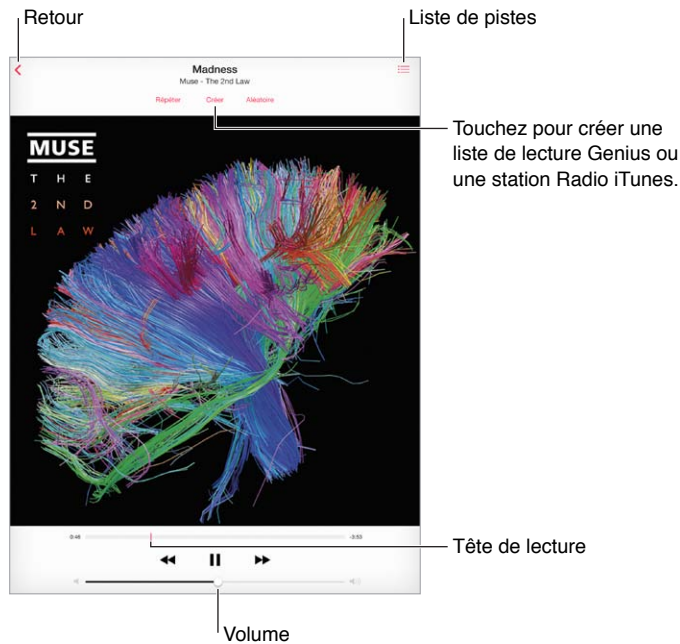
Retour

Liste de pistes

Madness
Muse - The 2nd Law

Répéter Créer Aléatoire

Touchez pour créer une liste de lecture Genius ou une station Radio iTunes.

MUSE
T H E
2 N D
L A W

0:46

-3:53

Tête de lecture

Volume